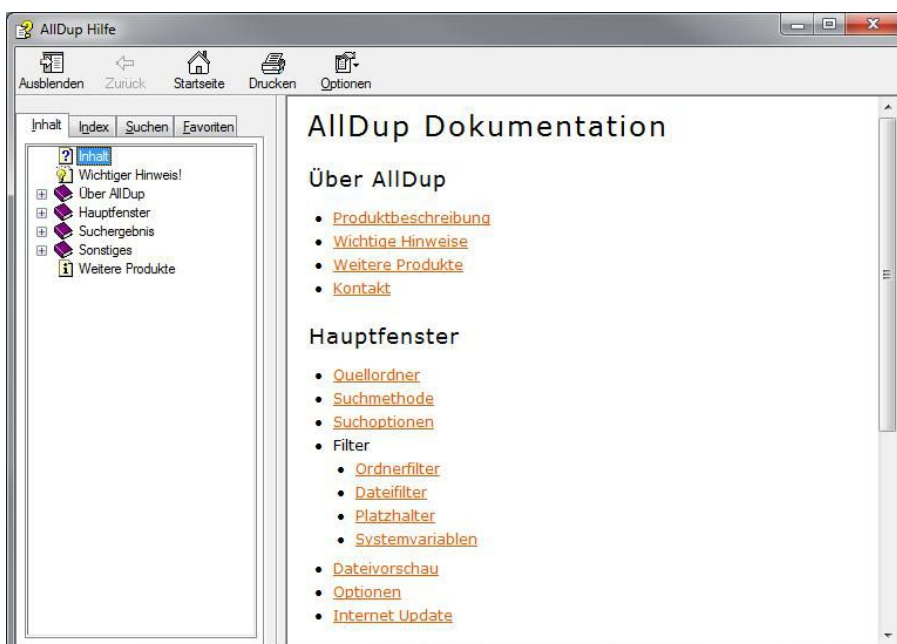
AllDup Hilfe

Ausblenden Zurück Startseite Drucken Optionen

Inhalt Index Suchen Favoriten

Inhalt
Wichtiger Hinweis!
Über AllDup
Hauptfenster
Suchergebnis
Sonstiges
Weitere Produkte

AllDup Dokumentation

Über AllDup

- Produktbeschreibung
- Wichtige Hinweise
- Weitere Produkte
- Kontakt

Hauptfenster

- Quellordner
- Suchmethode
- Suchoptionen
- Filter
  - Ordnerfilter
  - Dateifilter
  - Platzhalter
  - Systemvariablen
- Dateivorschau
- Optionen
- Internet Update